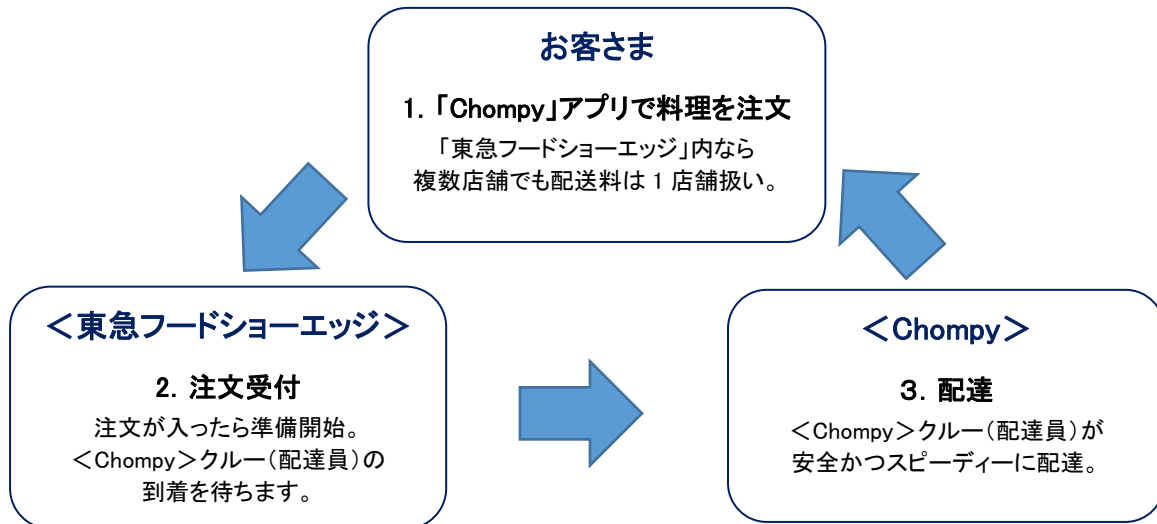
お客さま

1.「Chompy」アプリで料理を注文

「東急フードショーエッジ」内なら
複数店舗でも配送料は 1 店舗扱い。

＜東急フードショーエッジ＞

2. 注文受付

注文が入ったら準備開始。
＜Chompy＞クルー（配達員）の
到着を待ちます。

＜Chompy＞

3. 配達

＜Chompy＞クルー（配達員）が
安全かつスピーディーに配達。